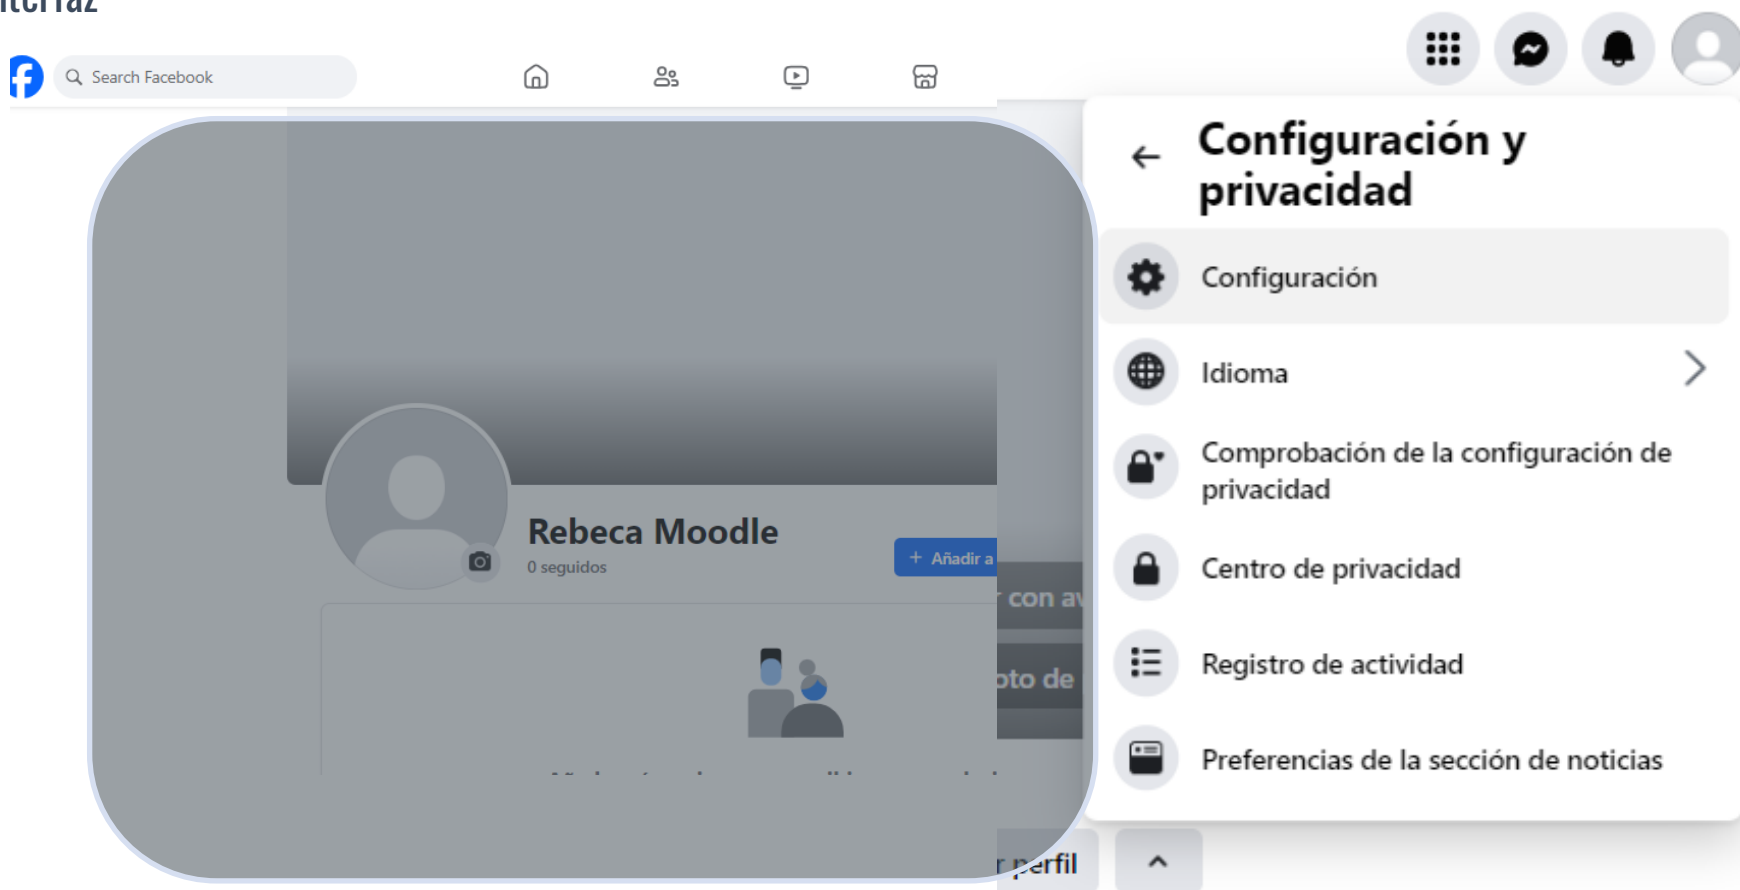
Search Facebook

Rebeca Moodle
0 seguidos

+ Añadir a

con a

oto de

perfil

Configuración y privacidad

Configuración

Idioma

Comprobación de la configuración de privacidad

Centro de privacidad

Registro de actividad

Preferencias de la sección de noticias